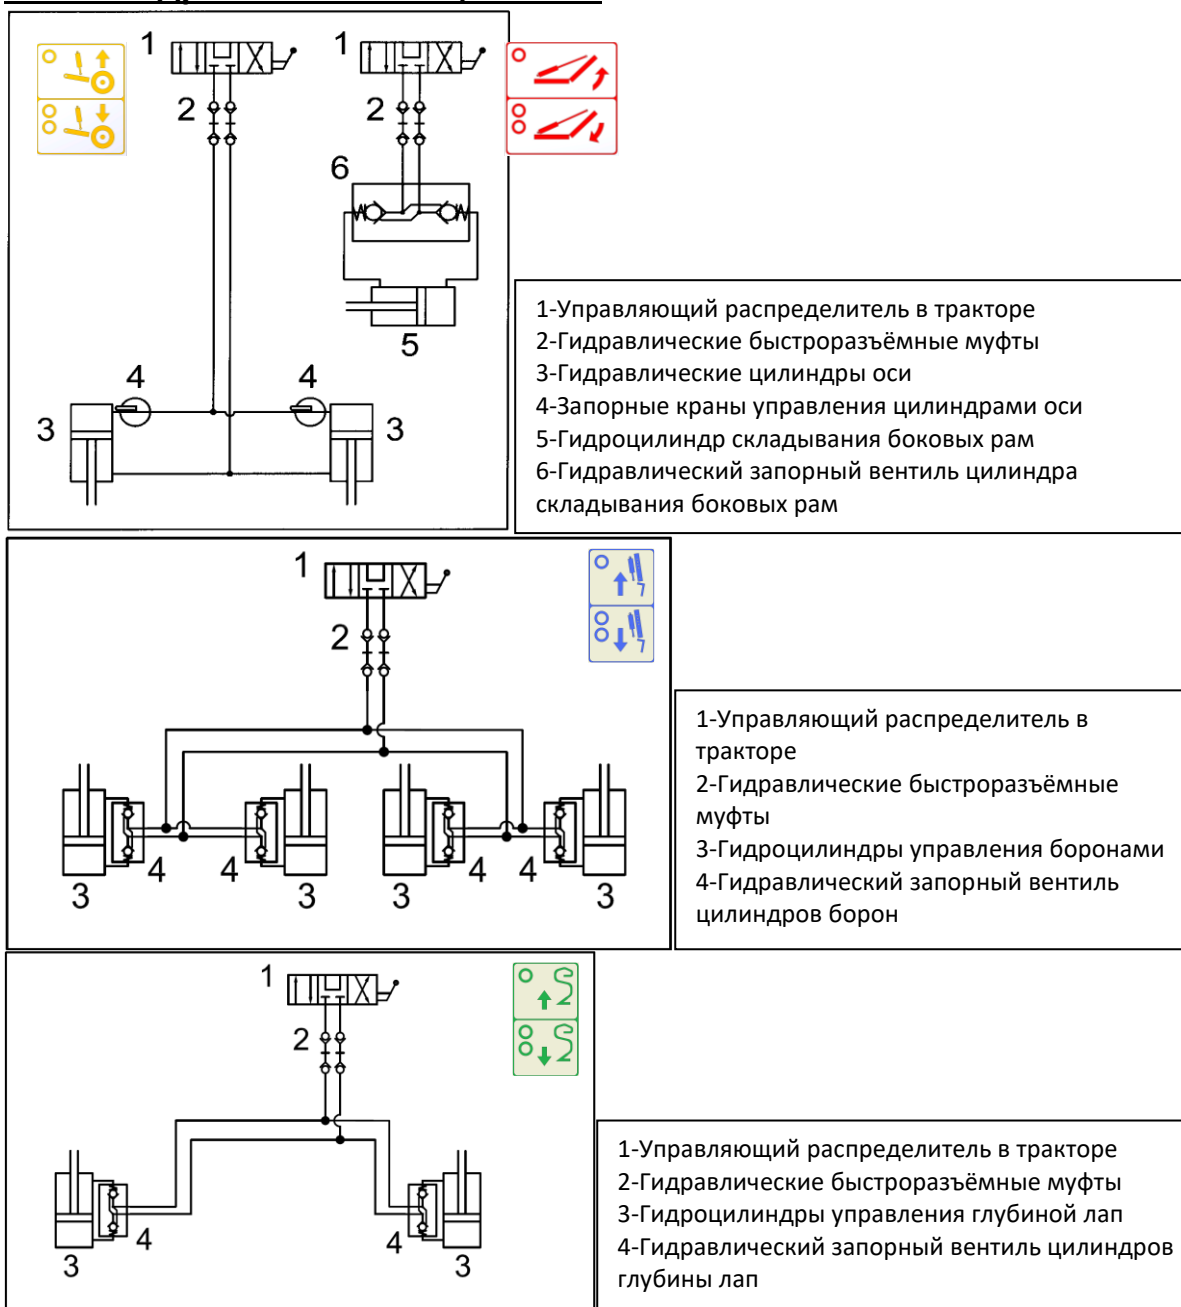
1 1
2 2
6
5
4 4
3 3

1-Управляющий распределитель в тракторе
2-Гидравлические быстроразъёмные муфты
3-Гидравлические цилиндры оси
4-Запорные краны управления цилиндрами оси
5-Гидроцилиндр складывания боковых рам
6-Гидравлический запорный вентиль цилиндра складывания боковых рам

1
2
3 4 4 3 3 4 4 3

1-Управляющий распределитель в тракторе
2-Гидравлические быстроразъёмные муфты
3-Гидроцилиндры управления боронами
4-Гидравлический запорный вентиль цилиндров борон

1
2
4 4
3 3

1-Управляющий распределитель в тракторе
2-Гидравлические быстроразъёмные муфты
3-Гидроцилиндры управления глубиной лап
4-Гидравлический запорный вентиль цилиндров глубины лап